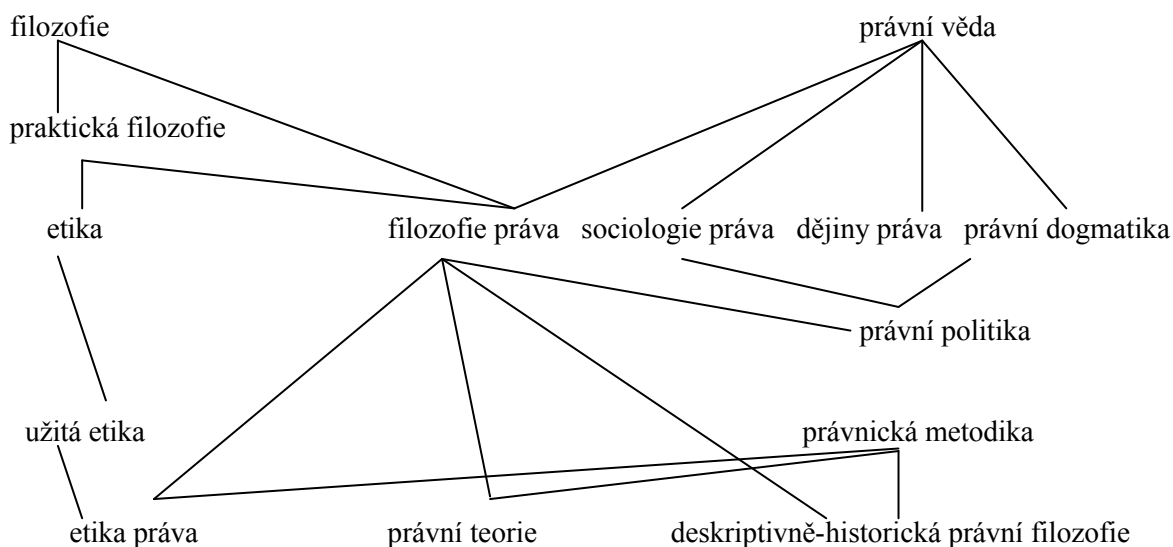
filozofie

právní věda

praktická filozofie

etika

filozofie práva

sociologie práva

dějiny práva

právní dogmatika

právní politika

užitá etika

právnická metodika

etika práva

právní teorie

deskriptivně-historická právní filozofie